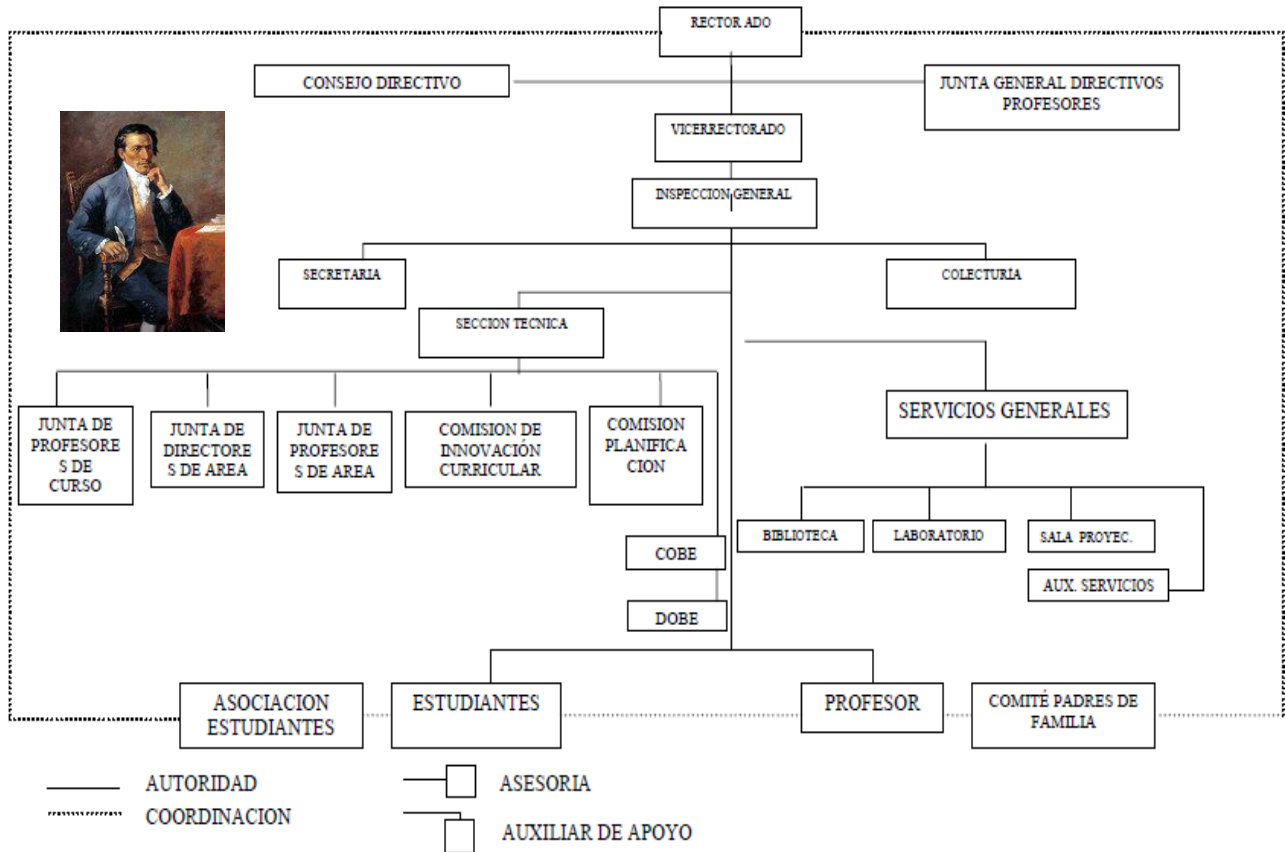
RECTOR ADO

CONSEJO DIRECTIVO

JUNTA GENERAL DIRECTIVOS PROFESORES

VICERRECTORADO

INSPECCION GENERAL

SECRETARIA

COLECTURIA

SECCION TECNICA

JUNTA DE PROFESORES DE CURSO

JUNTA DE DIRECTORES DE AREA

JUNTA DE PROFESORES DE AREA

COMISION DE INNOVACIÓN CURRICULAR

COMISION PLANIFICACION

SERVICIOS GENERALES

BIBLIOTECA

LABORATORIO

SALA PROYEC.

AUX. SERVICIOS

COBE

DOBE

ASOCIACION ESTUDIANTES

ESTUDIANTES

PROFESOR

COMITÉ PADRES DE FAMILIA

AUTORIDAD

COORDINACION

ASESORIA

AUXILIAR DE APOYO